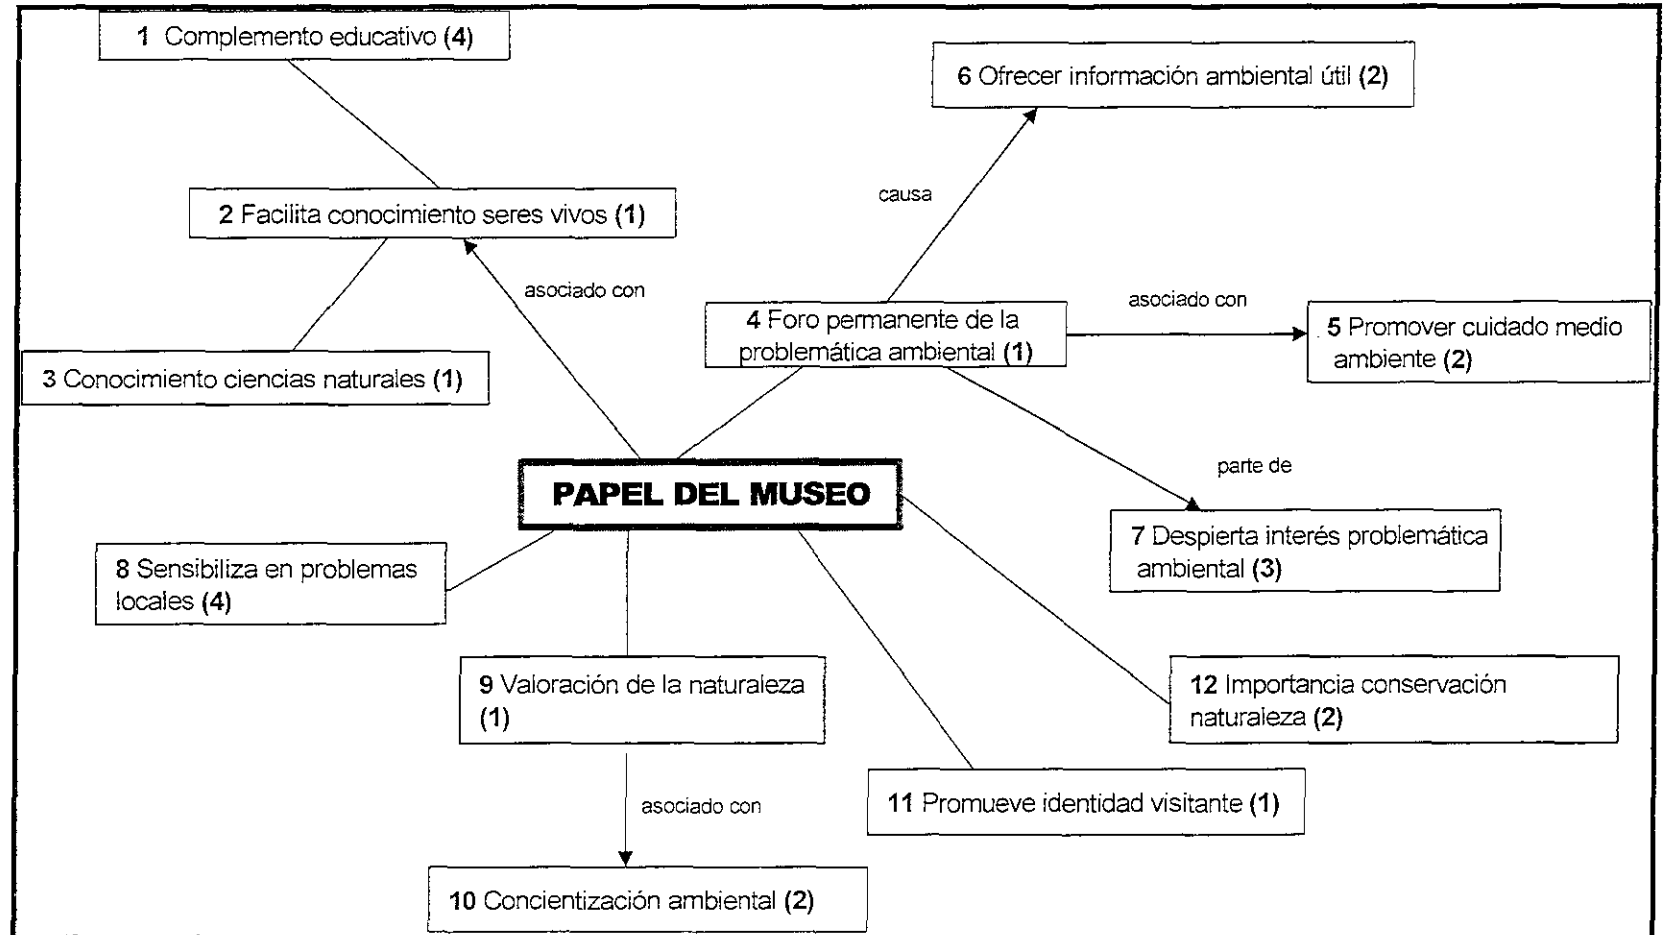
1 Complemento educativo (4)

6 Ofrecer información ambiental útil (2)

causa

2 Facilita conocimiento seres vivos (1)

asociado con

asociado con

4 Foro permanente de la problemática ambiental (1)

5 Promover cuidado medio ambiente (2)

3 Conocimiento ciencias naturales (1)

parte de

PAPEL DEL MUSEO

7 Despierta interés problemática ambiental (3)

8 Sensibiliza en problemas locales (4)

9 Valoración de la naturaleza (1)

12 Importancia conservación naturaleza (2)

asociado con

11 Promueve identidad visitante (1)

10 Concientización ambiental (2)